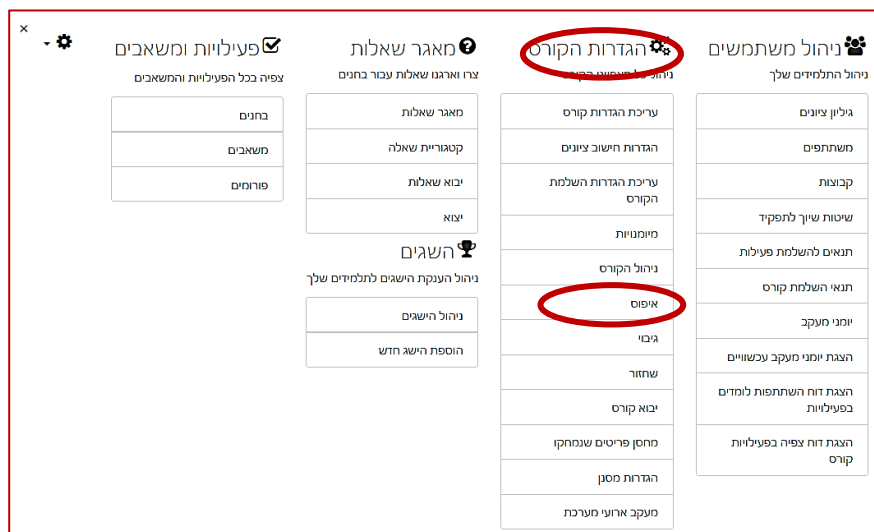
×

ניהול משתמשים
ניהול התלמידים שלך

גיליון ציונים
משתתפים
קבוצות
שיטות שיוך לתפקיד
תנאים להשלמת פעילות
תנאי השלמת קורס
יומני מעקב
הצגת יומני מעקב עכשוויים
הצגת דוח השתתפות לומדים בפעילויות
הצגת דוח צפיה בפעילויות קורס

הגדרות הקורס
ניהול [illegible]

עריכת הגדרות קורס
הגדרות חישוב ציונים
עריכת הגדרות השלמת הקורס
מיומנויות
ניהול הקורס
איפוס
גיבוי
שחזור
יבוא קורס
מחסן פריטים שנמחקו
הגדרות מסנן
מעקב ארועי מערכת

מאגר שאלות
צרו וארגנו שאלות עבור בחנים

מאגר שאלות
קטגוריית שאלה
יבוא שאלות
יצוא

השגים
ניהול הענקת הישגים לתלמידים שלך

ניהול הישגים
הוספת הישג חדש

פעילויות ומשאבים
צפיה בכל הפעילויות והמשאבים

בחנים
משאבים
פורומים